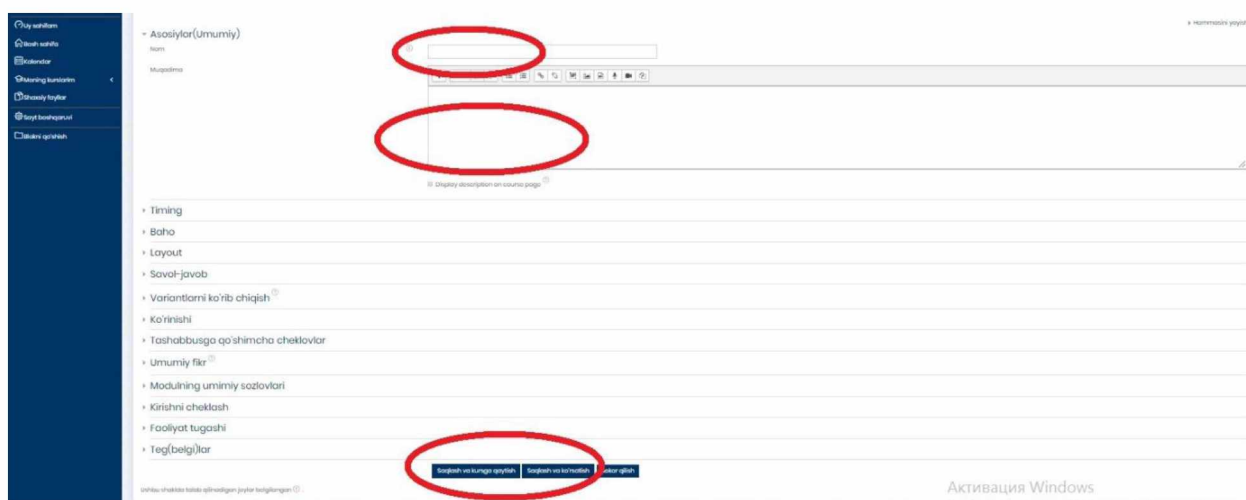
Uy sahifam
Bosh sahifa
Kalendar
Mening kurslarim
Shaxsiy fayllar
Sayt boshqaruvi
Blokni qo'shish

Hammasini yoyish

Asosiylar(Umumiy)

Nom

Muqadima

Display description on course page

Timing

Baho

Layout

Savol-javob

Variantlarni ko'rib chiqish

Ko'rinishi

Tashabbusga qo'shimcha cheklovlar

Umumiy fikr

Modulning umimiy sozlovlari

Kirishni cheklash

Faoliyat tugashi

Teg(belgi)lar

Saqlash va kursga qaytish
Saqlash va ko'rsatish
Bekor qilish

Ushbu shaklda talab qilinadigan joylar belgilangan

Активация Windows